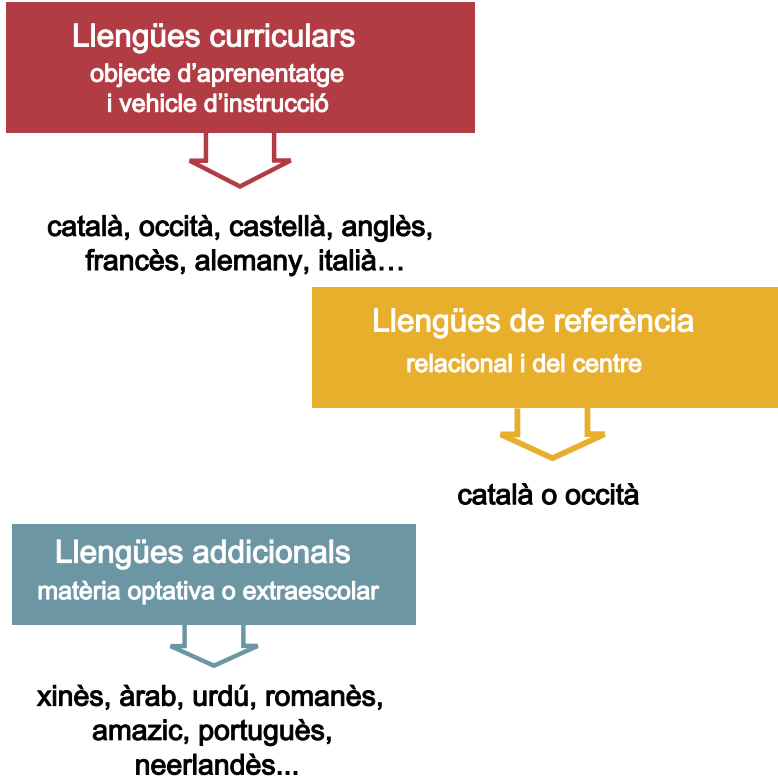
Llengües curriculars
objecte d’aprenentatge i vehicle d’instrucció

català, occità, castellà, anglès, francès, alemany, italià…

Llengües de referència
relacional i del centre

català o occità

Llengües addicionals
matèria optativa o extraescolar

xinès, àrab, urdú, romanès, amazic, portuguès, neerlandès...